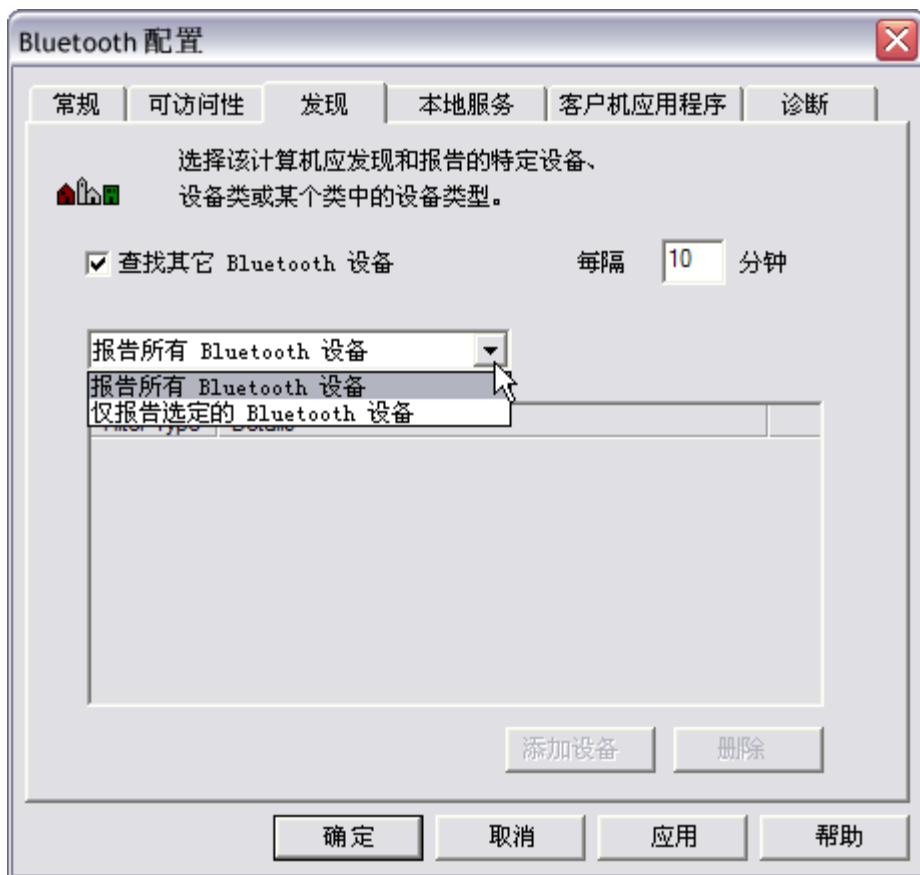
Bluetooth 配置

常规 | 可访问性 | 发现 | 本地服务 | 客户机应用程序 | 诊断

选择该计算机应发现和报告的特定设备、设备类或某个类中的设备类型。

☑ 查找其它 Bluetooth 设备 每隔 10 分钟

报告所有 Bluetooth 设备

报告所有 Bluetooth 设备
仅报告选定的 Bluetooth 设备

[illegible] | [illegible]

添加设备 删除

确定 取消 应用 帮助